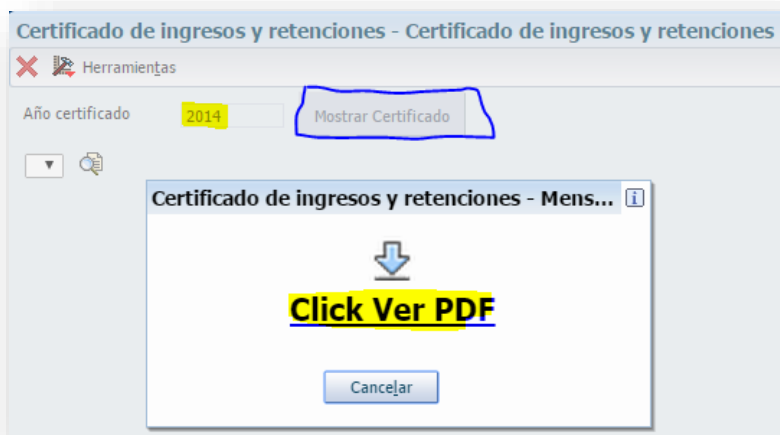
Certificado de ingresos y retenciones - Certificado de ingresos y retenciones

Herramientas

Año certificado 2014

Mostrar Certificado

Certificado de ingresos y retenciones - Mens...

Click Ver PDF

Cancelar